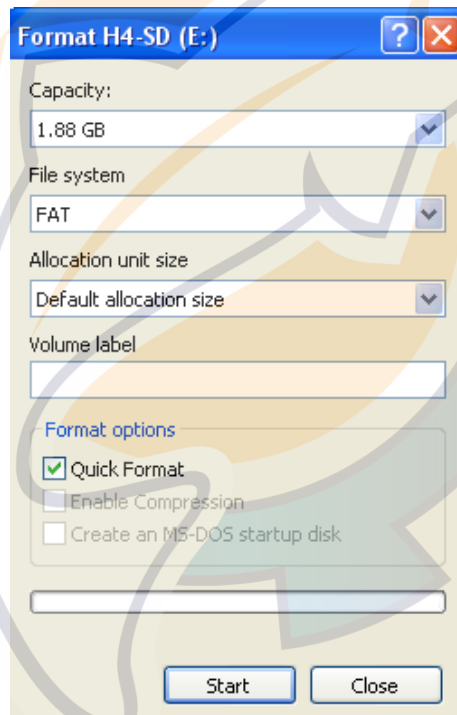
Format H4-SD (E:)

?

Capacity:

1.88 GB

File system

FAT

Allocation unit size

Default allocation size

Volume label

Format options

Quick Format

Enable Compression

Create an MS-DOS startup disk

Start

Close